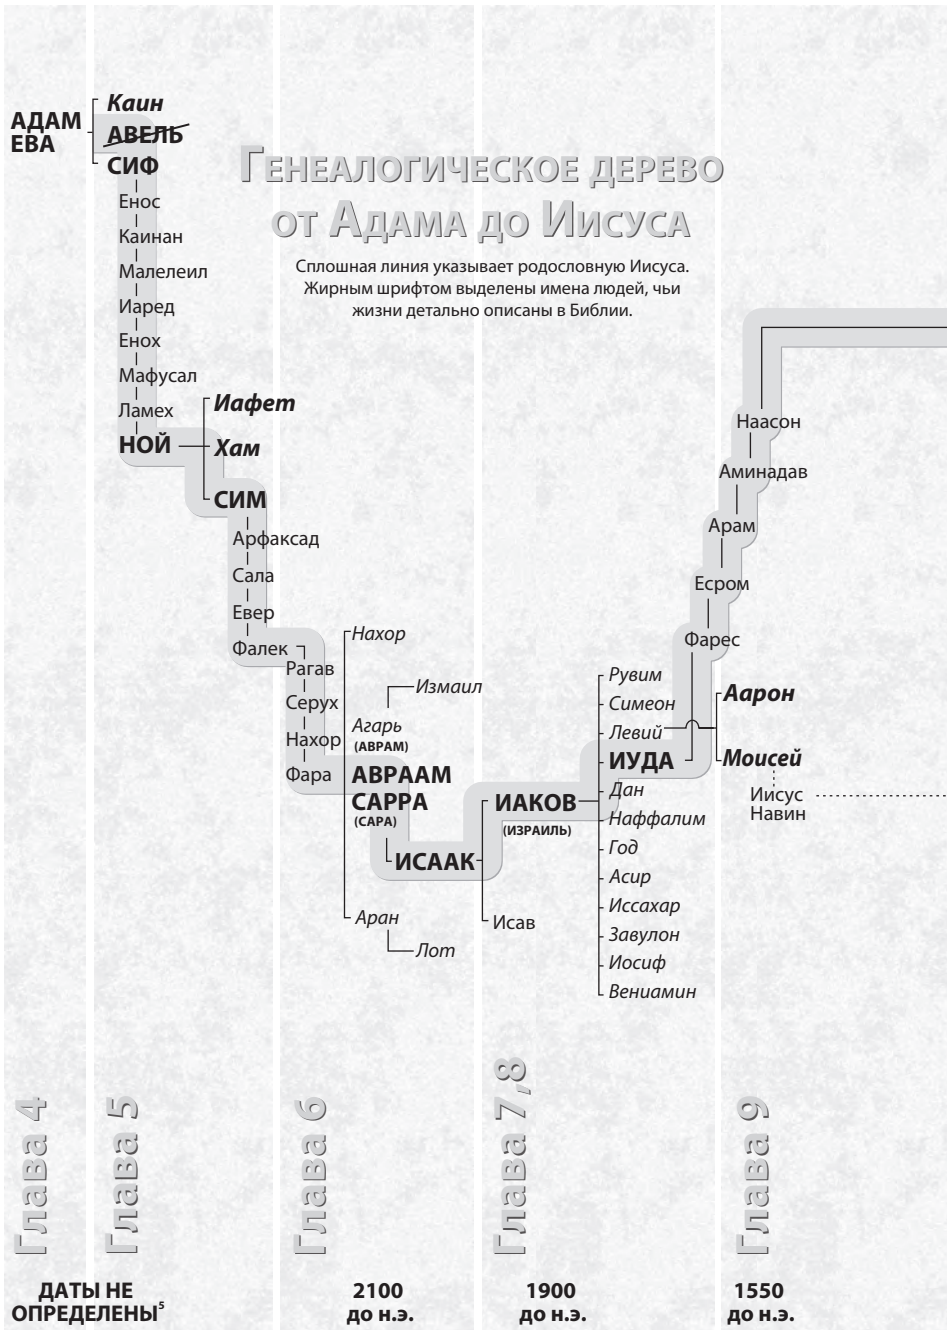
Генеалогическое дерево от Адама до Иисуса

Сплошная линия указывает родословную Иисуса. Жирным шрифтом выделены имена людей, чьи жизни детально описаны в Библии.

АДАМ
ЕВА
Каин
АВЕЛЬ
СИФ
Енос
Каинан
Малелеил
Иаред
Енох
Мафусал
Ламех
НОЙ
Иафет
Хам
СИМ
Арфаксад
Сала
Евер
Фалек
Рагав
Серух
Нахор
Фара
Нахор
Измаил
Агарь
(АВРАМ)
АВРААМ
САРРА
(САРА)
ИСААК
Аран
Лот
ИАКОВ
(ИЗРАИЛЬ)
Исав
Рувим
Симеон
Левий
ИУДА
Дан
Наффалим
Год
Асир
Иссахар
Завулон
Иосиф
Вениамин
Фарес
Есром
Арам
Аминадав
Наасон
Аарон
Моисей
Иисус Навин

Глава 4
Глава 5
Глава 6
Глава 7,8
Глава 9

ДАТЫ НЕ ОПРЕДЕЛЕНЫ$^5$
2100 до н.э.
1900 до н.э.
1550 до н.э.